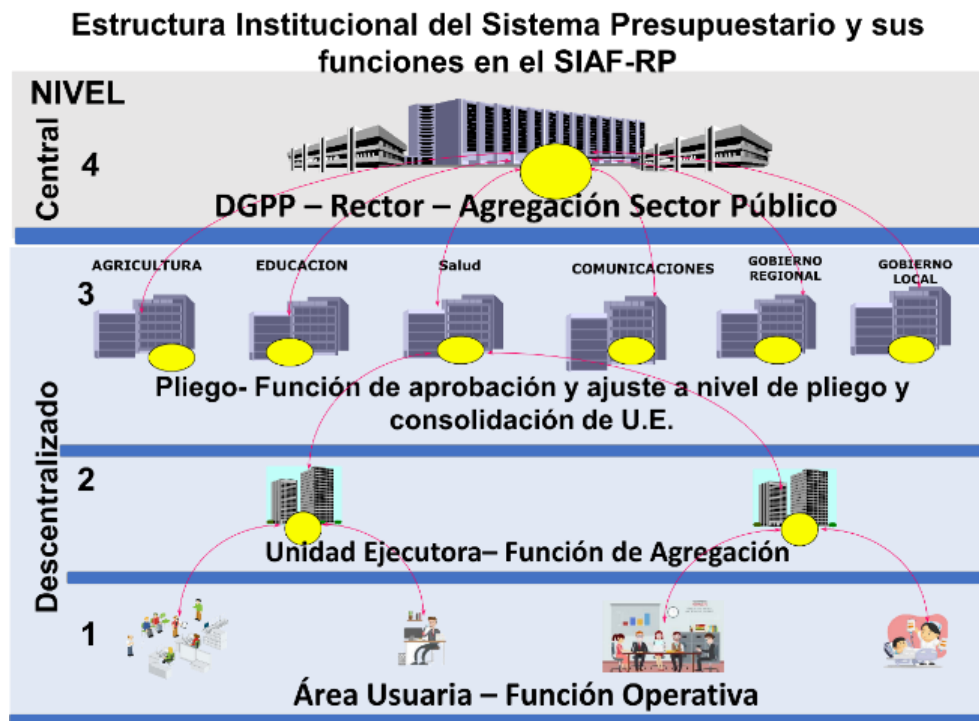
Estructura Institucional del Sistema Presupuestario y sus funciones en el SIAF-RP

NIVEL

Central

4

DGPP – Rector – Agregación Sector Público

Descentralizado

AGRICULTURA

EDUCACION

Salud

COMUNICACIONES

GOBIERNO REGIONAL

GOBIERNO LOCAL

3

Pliego- Función de aprobación y ajuste a nivel de pliego y consolidación de U.E.

2

Unidad Ejecutora– Función de Agregación

1

Área Usuaria – Función Operativa